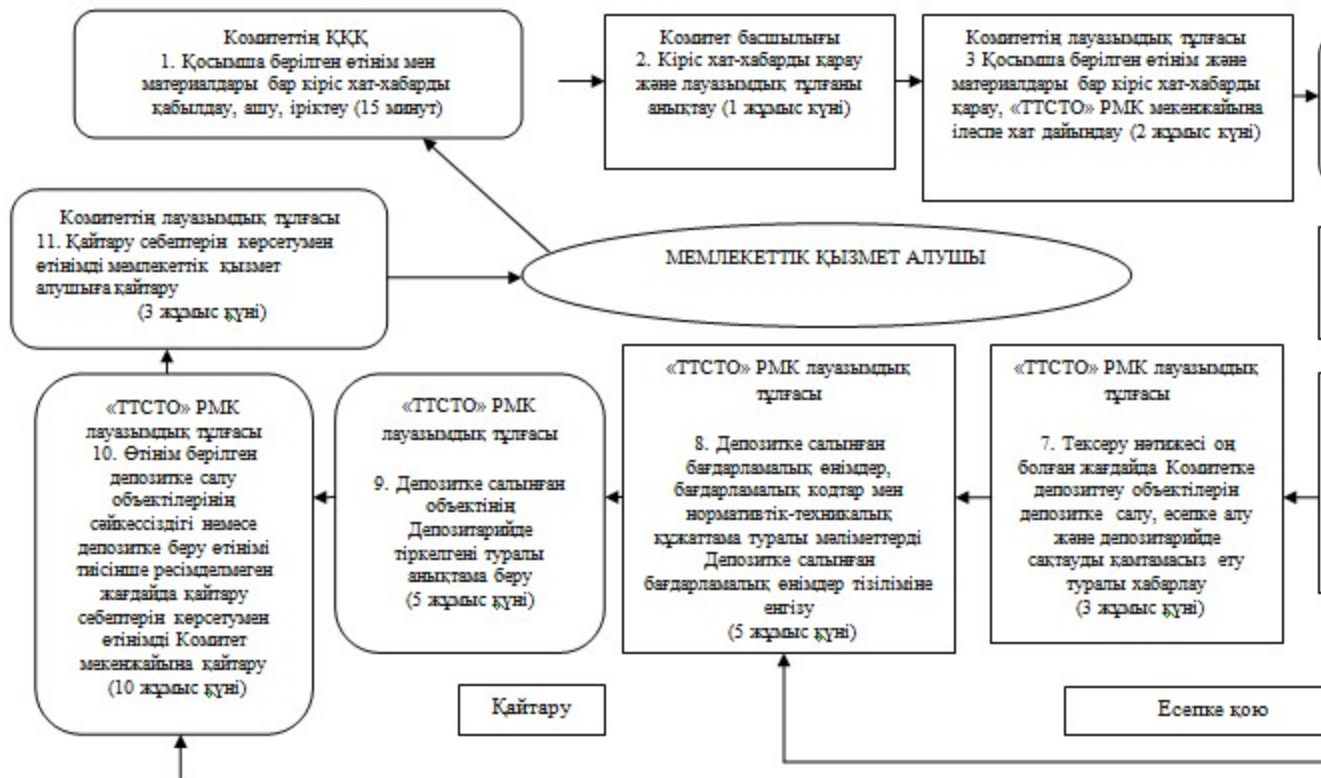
Комитеттің ҚҚҚ
1. Қосымша берілген өтінім мен материалдары бар кіріс хат-хабарды қабылдау, ашу, іріктеу (15 минут)

Комитет басшылығы
2. Кіріс хат-хабарды қарау және лауазымдық тұлғаны анықтау (1 жұмыс күні)

Комитеттің лауазымдық тұлғасы
3 Қосымша берілген өтінім және материалдары бар кіріс хат-хабарды қарау, «ТТСТО» РМК мекенжайына ілеспе хат дайындау (2 жұмыс күні)

Комитеттің лауазымдық тұлғасы
11. Қайтару себептерін көрсетумен өтінімді мемлекеттік қызмет алушыға қайтару
(3 жұмыс күні)

МЕМЛЕКЕТТІК ҚЫЗМЕТ АЛУШЫ

«ТТСТО» РМК лауазымдық тұлғасы
10. Өтінім берілген депозитке салу объектілерінің сәйкессіздігі немесе депозитке беру өтінімі тиісінше ресімделмеген жағдайда қайтару себептерін көрсетумен өтінімді Комитет мекенжайына қайтару
(10 жұмыс күні)

«ТТСТО» РМК лауазымдық тұлғасы
9. Депозитке салынған объектінің Депозитарийде тіркелгені туралы анықтама беру
(5 жұмыс күні)

«ТТСТО» РМК лауазымдық тұлғасы
8. Депозитке салынған бағдарламалық өнімдер, бағдарламалық кодтар мен нормативтік-техникалық құжаттама туралы мәліметтерді Депозитке салынған бағдарламалық өнімдер тізіліміне енгізу
(5 жұмыс күні)

«ТТСТО» РМК лауазымдық тұлғасы
7. Тексеру нәтижесі оң болған жағдайда Комитетке депозиттеу объектілерін депозитке салу, есепке алу және депозитарийде сақтауды қамтамасыз ету туралы хабарлау
(3 жұмыс күні)

Қайтару

Есепке қою